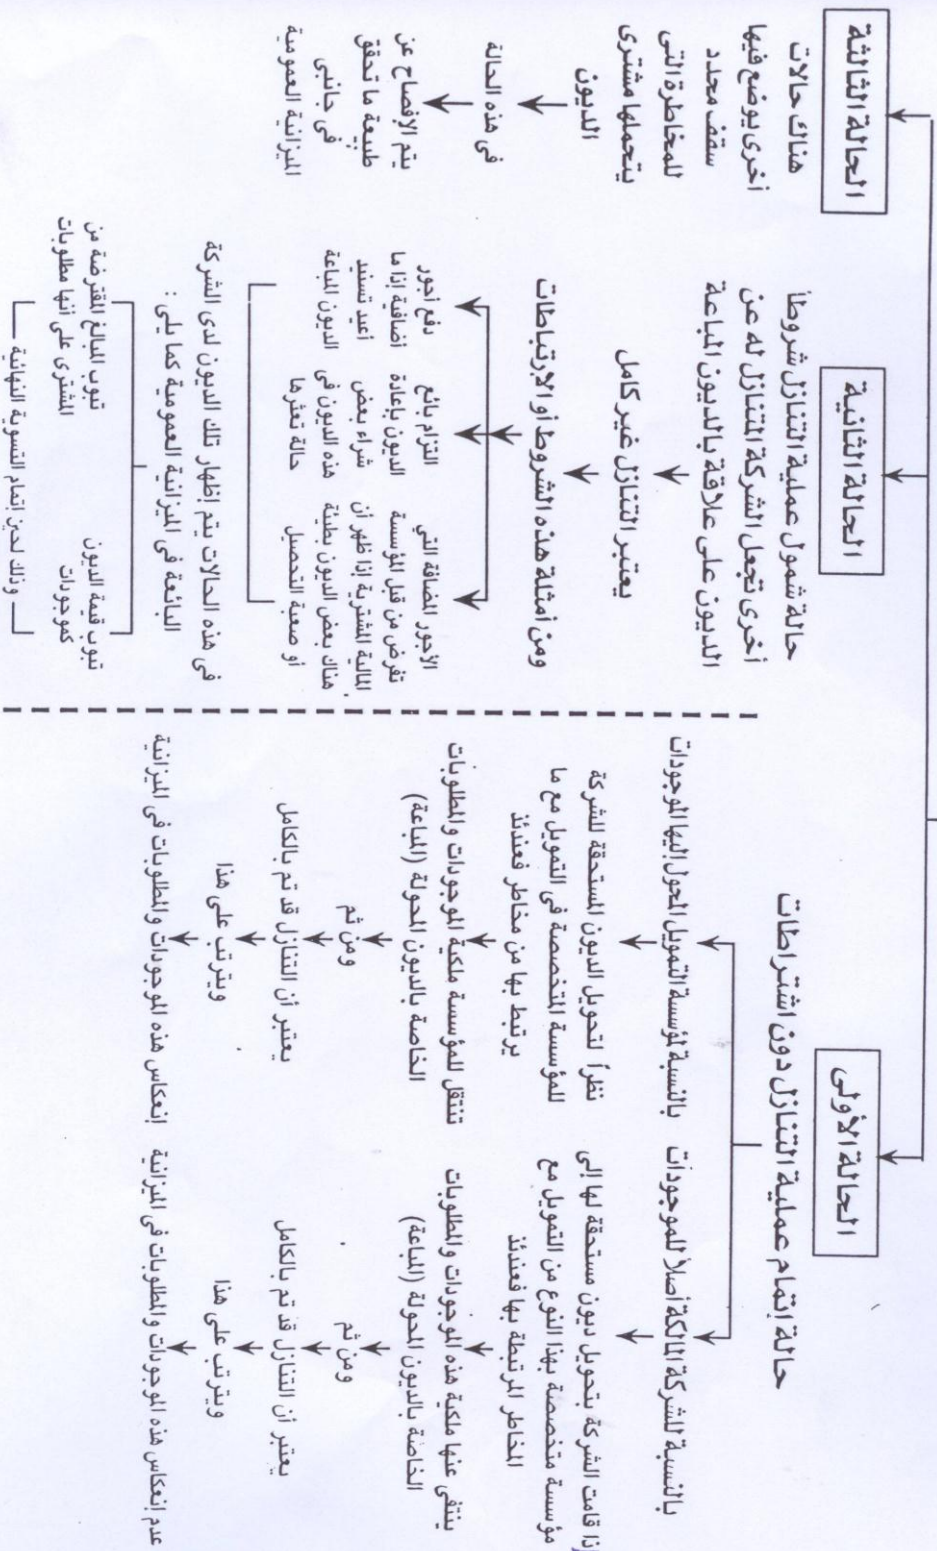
الحالة الأولى

حالة إتمام عملية التنازل دون اشتراطات

بالنسبة للشركة المالكة أصلا للموجودات

إذا قامت الشركة بتحويل ديون مستحقة لها إلى مؤسسة متخصصة بهذا النوع من التمويل مع المخاطر المرتبطة بها فعندئذ

ينتفي عنها ملكية هذه الموجودات والمطلوبات الخاصة بالديون المحولة (المباعة)

ومن ثم

يعتبر أن التنازل قد تم بالكامل

ويترتب على هذا

عدم إنعكاس هذه الموجودات والمطلوبات في الميزانية

بالنسبة للمؤسسة الممول المحول إليها الموجودات

نظراً لتحويل الديون المستحقة للشركة للمؤسسة المتخصصة في التمويل مع ما يرتبط بها من مخاطر فعندئذ

تنتقل للمؤسسة ملكية الموجودات والمطلوبات الخاصة بالديون المحولة (المباعة)

ومن ثم

يعتبر أن التنازل قد تم بالكامل

ويترتب على هذا

إنعكاس هذه الموجودات والمطلوبات في الميزانية

الحالة الثانية

حالة شمول عملية التنازل شروطا أخرى تجعل الشركة المتنازل لها عن الديون على علاقة بالديون المباعة

يعتبر التنازل غير كامل

ومن أمثلة هذه الشروط أو الإرتباطات

دفع أجور اضافية إذا ما أعيد تسنيد الديون المباعة

التزام بائع الديون بإعادة شراء بعض هذه الديون في حالة تعثرها

الأجور المضافة التي تفرض من قبل المؤسسة المالية المشترية إذا ظهر أن هناك بعض الديون بطبيئة أو صعبة التحصيل

في هذه الحالات يتم إظهار تلك الديون لدى الشركة البائعة في الميزانية العمومية كما يلي :

تبوب البائع المقترضة من المشتري على أنها مطلوبات

تبوب قيمة الديون كموجودات

وذلك لحين إتمام التسوية النهائية

الحالة الثالثة

هناك حالات أخرى يوضع فيها سقف محدد للمخاطر التي يتحملها مشتري الديون

في هذه الحالة

يتم الإفصاح عن طبيعة ما تحقق في جانبي الميزانية العمومية